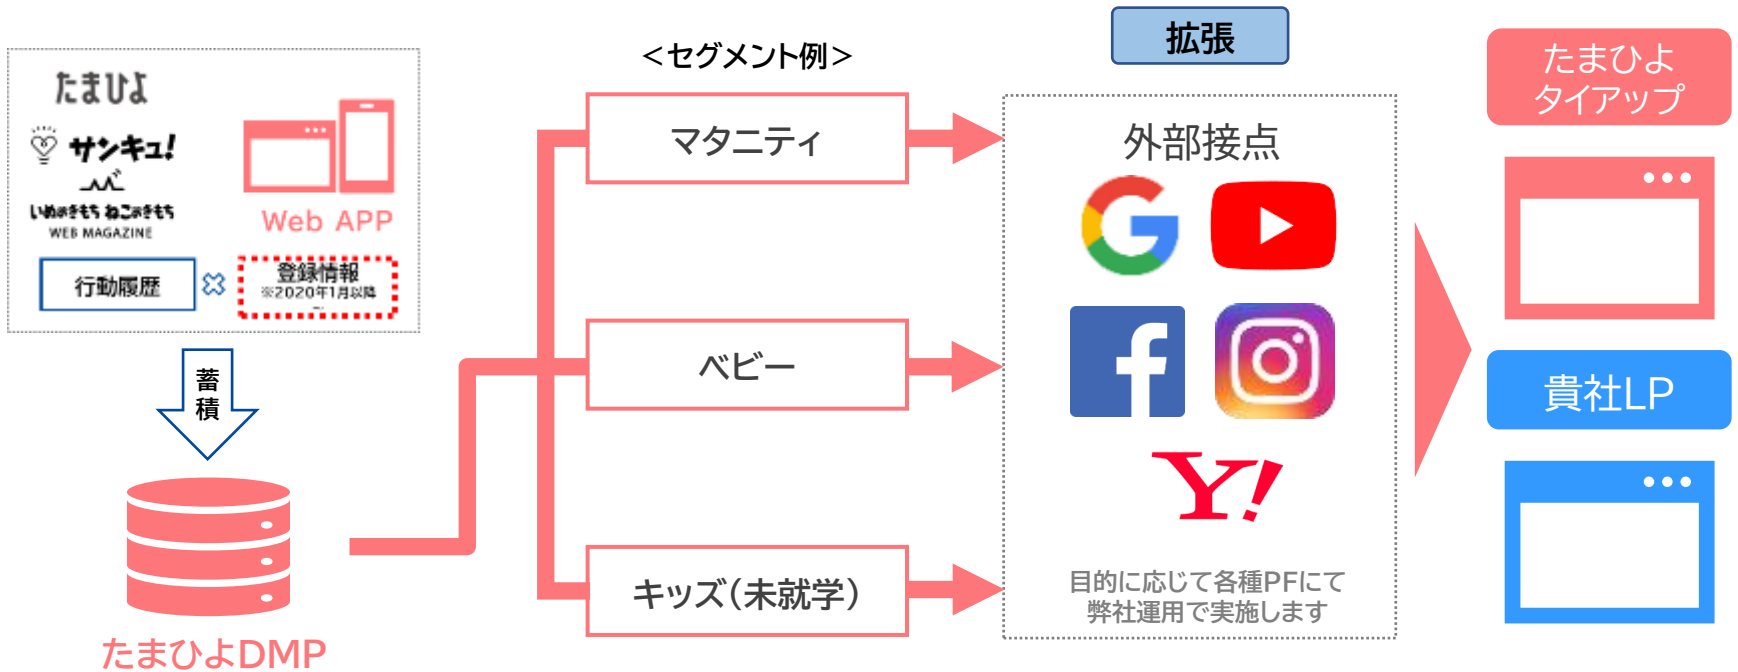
たまひよ
サンキュ!
いぬのきもち ねこのきもち
WEB MAGAZINE
Web APP
行動履歴
登録情報
※2020年1月以降
蓄積
たまひよDMP

＜セグメント例＞
マタニティ
ベビー
キッズ(未就学)

拡張
外部接点
Y!
目的に応じて各種PFにて弊社運用で実施します

たまひよタイアップ
貴社LP